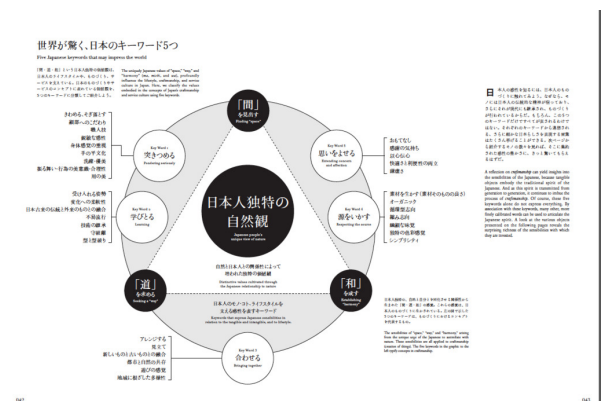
世界が驚く、日本のキーワード5つ

Five Japanese keywords that may impress the world

「間・道・和」という日本人独特の価値観は、日本人のライフスタイルや、ものづくり、サービスを支えている。日本のものづくりやサービスのキーワードに表れている独特の価値観をここでは5つのキーワードに分類してご紹介しよう。

The uniquely Japanese values of "space," "way," and "harmony" form, enrich, and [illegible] influence the lifestyle, craftsmanship, and service culture in Japan. Here, we classify the values embodied in the concepts of Japanese craftsmanship and service culture using five keywords.

「間」を知る
Finding "space"

Key Word 1
突きつめる
Examining entirely

きわめる、そぎ落とす
細部へのこだわり
職人技
繊細な感性
身体感覚の重視
手の平文化
洗練・極致
振る舞い・引き算の美意識・余白
待つ美

Key Word 2
思いをよせる
Extending concern and affection

おもてなし
思いやりの心
以心伝心
気遣う・相手を察する
謙虚さ

Key Word 3
学びとる
Learning

受け入れる姿勢
変化への柔軟性
日本古来の伝統と外来のものとの融合
不易流行
技術の継承
守破離
型と形破り

日本人独特の
自然観
Japanese people's unique view of nature

Key Word 4
素をいかす
Respecting the source

素材を生かす(素材そのものの良さ)
オーガニック
循環型志向
継承
陰翳礼讃
季節・四季の感覚
シンプリシティ

自然と日本人との関係性によって
育まれた独特の価値観
Distinctive values cultivated through the Japanese relationship to nature

「道」を求める
Seeking a "way"

「和」を成す
Establishing "harmony"

日本人のモノづくり、ライフスタイルを支える価値観をあらわすキーワード
Keywords that express Japanese sensibilities in relation to the tangible and intangible, and to lifestyle.

Key Word 5
合わせる
Bringing together

アレンジする
見立て
新しいものと古いものの融合
際立つ自然の共存
遊びの感覚
地域に根ざした手仕事

日本人の感性を伝えるには、日本人のものづくりに触れてほしい。なぜなら、モノには日本人の伝統的な精神が宿っており、さらにそれが時代から時代へと受け継がれているからだ。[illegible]

A collection on craftsmanship can yield insight into the sensibilities of the Japanese, because tangible objects embody the traditional spirit of the Japanese. And as this spirit is transmitted from generation to generation, it continues to refine the process of craftsmanship. Of course, these five keywords alone do not express everything. By association with these keywords, many other, more finely calibrated words can be used to articulate the Japanese spirit. A look at the various objects presented on the following pages reveals the surprising richness of the sensibilities with which they are invested.

日本人独自の、自然と共生する精神性から生まれた「間」「道」「和」という価値観。これらの価値観から、ものづくりにも生かされている。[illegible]

The sensibilities of "space," "way," and "harmony" arising from the unique ways of the Japanese to coexistence with nature. These sensibilities are all applied to craftsmanship. Likewise of design. The five keywords in the graphic to the left visibly encapsulate these sensibilities.

042

043